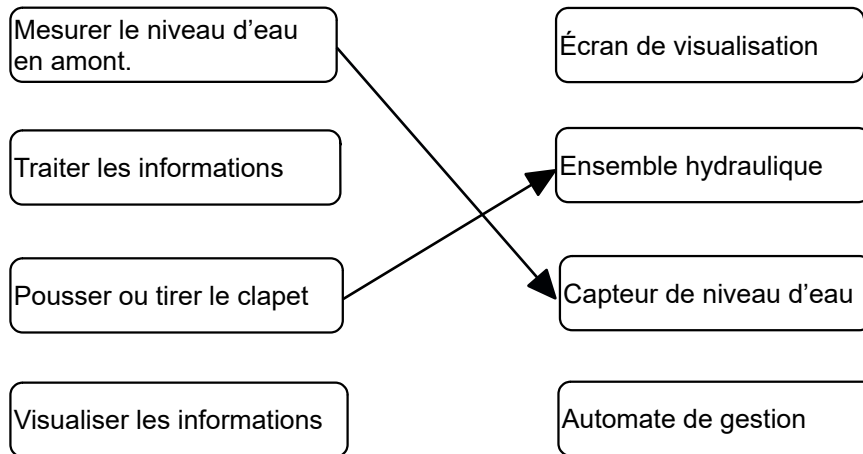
Mesurer le niveau d’eau en amont.

Traiter les informations

Pousser ou tirer le clapet

Visualiser les informations

Écran de visualisation

Ensemble hydraulique

Capteur de niveau d’eau

Automate de gestion